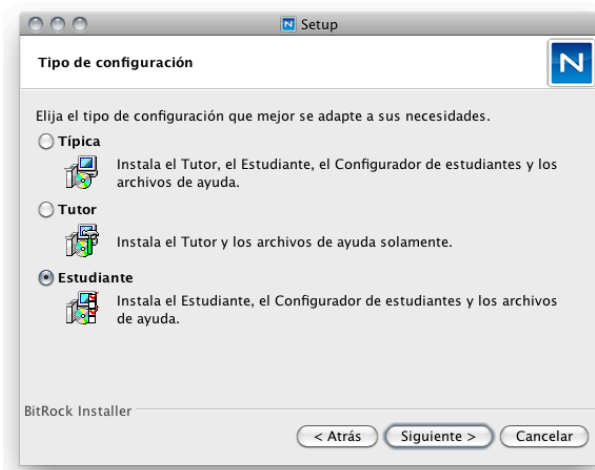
Setup

Tipo de configuración

N

Elija el tipo de configuración que mejor se adapte a sus necesidades.

Típica

Instala el Tutor, el Estudiante, el Configurador de estudiantes y los archivos de ayuda.

Tutor

Instala el Tutor y los archivos de ayuda solamente.

Estudiante

Instala el Estudiante, el Configurador de estudiantes y los archivos de ayuda.

BitRock Installer

< Atrás

Siguiente >

Cancelar